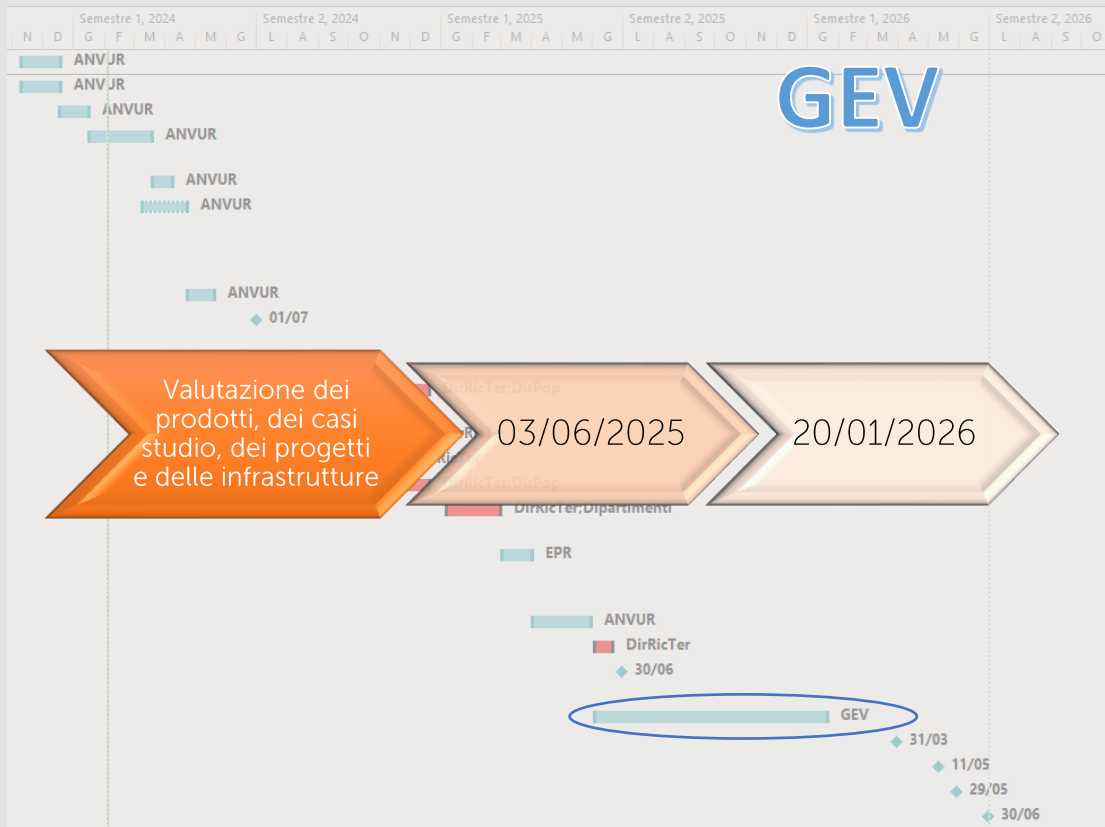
Semestre 1, 2024 | Semestre 2, 2024 | Semestre 1, 2025 | Semestre 2, 2025 | Semestre 1, 2026 | Semestre 2, 2026

N D G F M A M G L A S O N D G F M A M G L A S O N D G F M A M G L A S

ANVUR
ANVUR
ANVUR
ANVUR
ANVUR
ANVUR
ANVUR
01/07

GEV

Valutazione dei prodotti, dei casi studio, dei progetti e delle infrastrutture

03/06/2025

20/01/2026

DirRicTer;DirPop
DirRicTer;DirPop
DirRicTer;Dipartimenti
EPR
ANVUR
DirRicTer
30/06
GEV
31/03
11/05
29/05
30/06